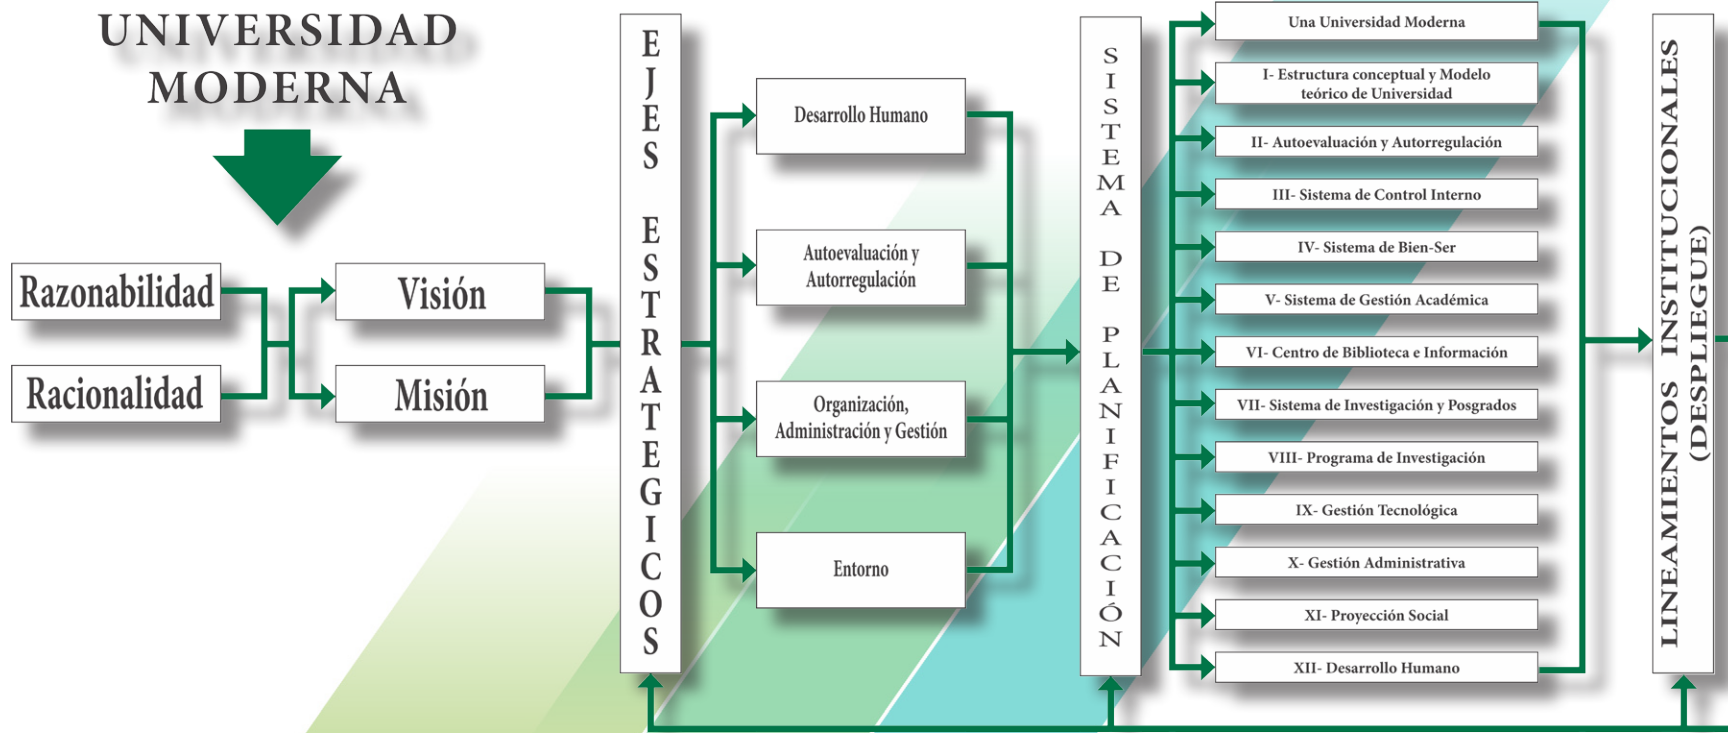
UNIVERSIDAD MODERNA

Razonabilidad

Racionalidad

Visión

Misión

EJES ESTRATEGICOS

Desarrollo Humano

Autoevaluación y Autorregulación

Organización, Administración y Gestión

Entorno

SISTEMA DE PLANIFICACIÓN

Una Universidad Moderna

I- Estructura conceptual y Modelo teórico de Universidad

II- Autoevaluación y Autorregulación

III- Sistema de Control Interno

IV- Sistema de Bien-Ser

V- Sistema de Gestión Académica

VI- Centro de Biblioteca e Información

VII- Sistema de Investigación y Posgrados

VIII- Programa de Investigación

IX- Gestión Tecnológica

X- Gestión Administrativa

XI- Proyección Social

XII- Desarrollo Humano

LINEAMIENTOS INSTITUCIONALES (DESPLIEGUE)